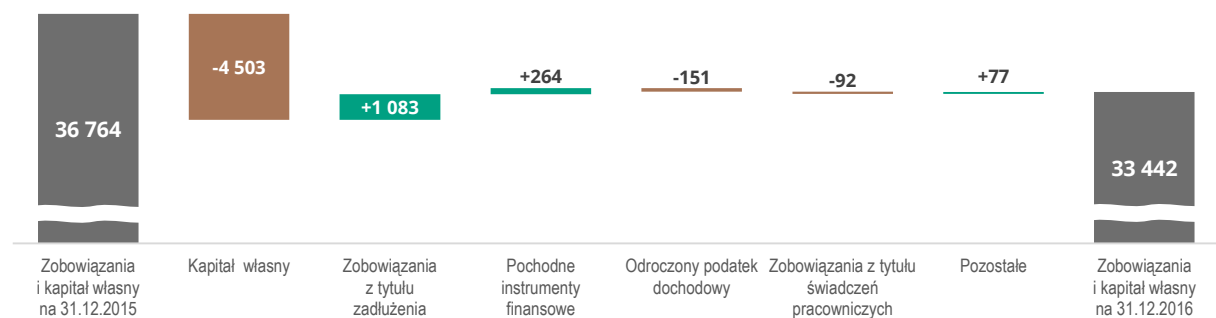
36 764

-4 503

+1 083

+264

-151

-92

+77

33 442

Zobowiązania i kapitał własny na 31.12.2015

Kapitał własny

Zobowiązania z tytułu zadłużenia

Pochodne instrumenty finansowe

Odroczony podatek dochodowy

Zobowiązania z tytułu świadczeń pracowniczych

Pozostałe

Zobowiązania i kapitał własny na 31.12.2016